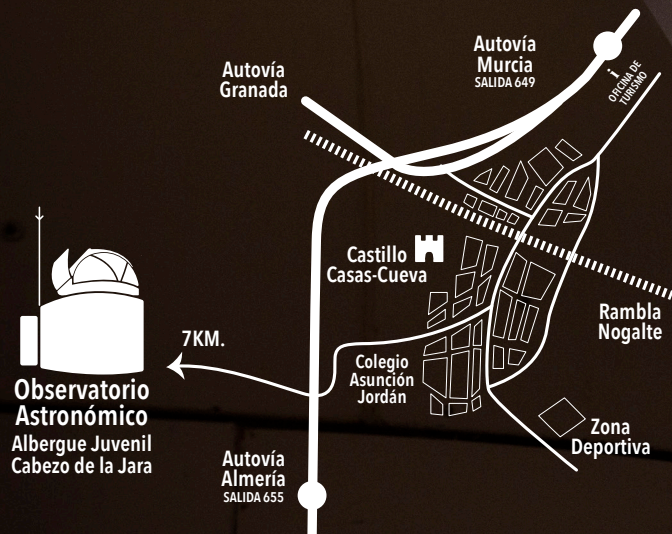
Autovía Murcia
SALIDA 649

i
OFICINA DE TURISMO

Autovía Granada

Castillo
Casas-Cueva

Rambla Nogalte

7KM.

Colegio
Asunción
Jordán

Observatorio Astronómico
Albergue Juvenil
Cabezo de la Jara

Zona Deportiva

Autovía Almería
SALIDA 655